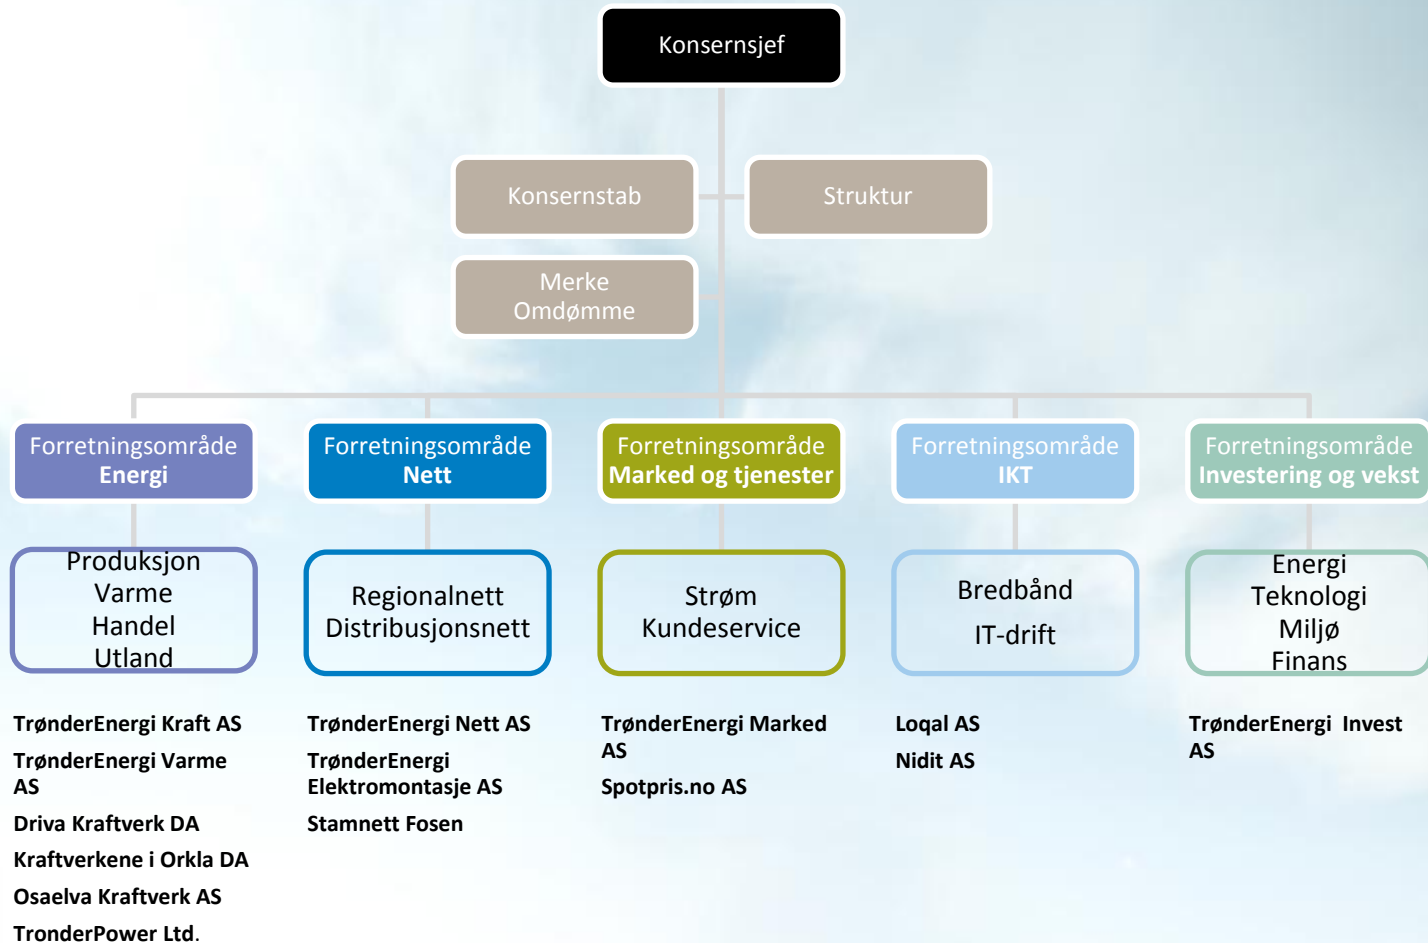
Konsernsjef

Konsernstab

Struktur

Merke Omdømme

Forretningsområde Energi

Produksjon
Varme
Handel
Utland

TrønderEnergi Kraft AS
TrønderEnergi Varme AS
Driva Kraftverk DA
Kraftverkene i Orkla DA
Osaelva Kraftverk AS
TronderPower Ltd.

Forretningsområde Nett

Regionalnett
Distribusjonsnett

TrønderEnergi Nett AS
TrønderEnergi Elektromontasje AS
Stamnett Fosen

Forretningsområde Marked og tjenester

Strøm
Kundeservice

TrønderEnergi Marked AS
Spotpris.no AS

Forretningsområde IKT

Bredbånd
IT-drift

Loqal AS
Nidit AS

Forretningsområde Investering og vekst

Energi
Teknologi
Miljø
Finans

TrønderEnergi Invest AS